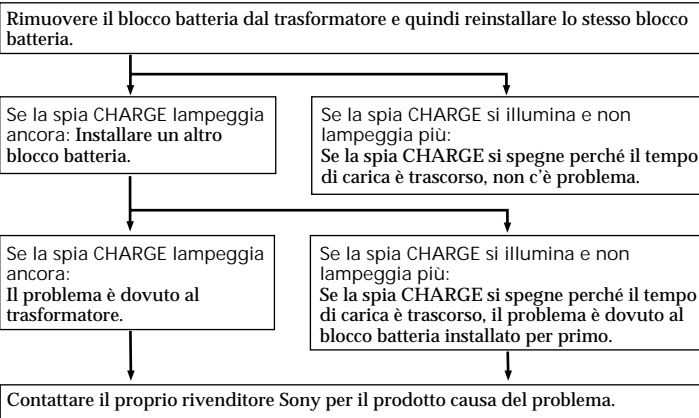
Rimuovere il blocco batteria dal trasformatore e quindi reinstallare lo stesso blocco batteria.

Se la spia CHARGE lampeggia ancora: Installare un altro blocco batteria.

Se la spia CHARGE si illumina e non lampeggia più:
Se la spia CHARGE si spegne perché il tempo di carica è trascorso, non c'è problema.

Se la spia CHARGE lampeggia ancora:
Il problema è dovuto al trasformatore.

Se la spia CHARGE si illumina e non lampeggia più:
Se la spia CHARGE si spegne perché il tempo di carica è trascorso, il problema è dovuto al blocco batteria installato per primo.

Contattare il proprio rivenditore Sony per il prodotto causa del problema.